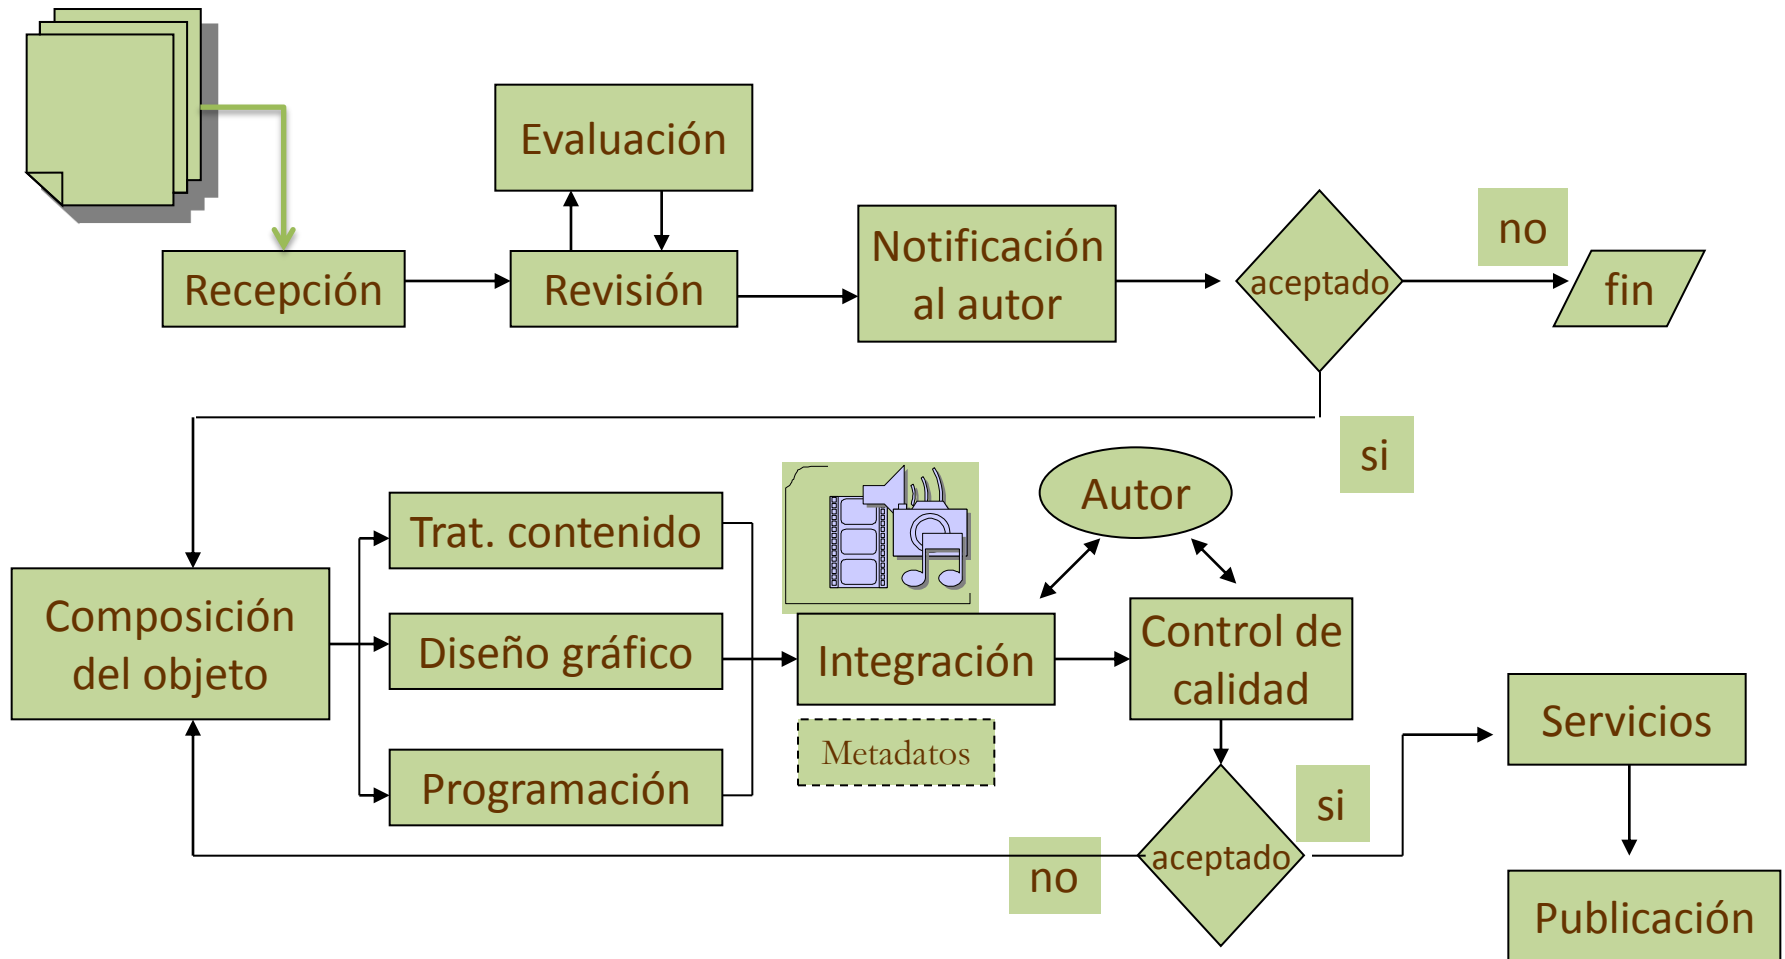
Evaluación

Recepción

Revisión

Notificación al autor

aceptado

no

fin

si

Composición del objeto

Trat. contenido

Diseño gráfico

Programación

Integración

Metadatos

Autor

Control de calidad

aceptado

si

no

Servicios

Publicación